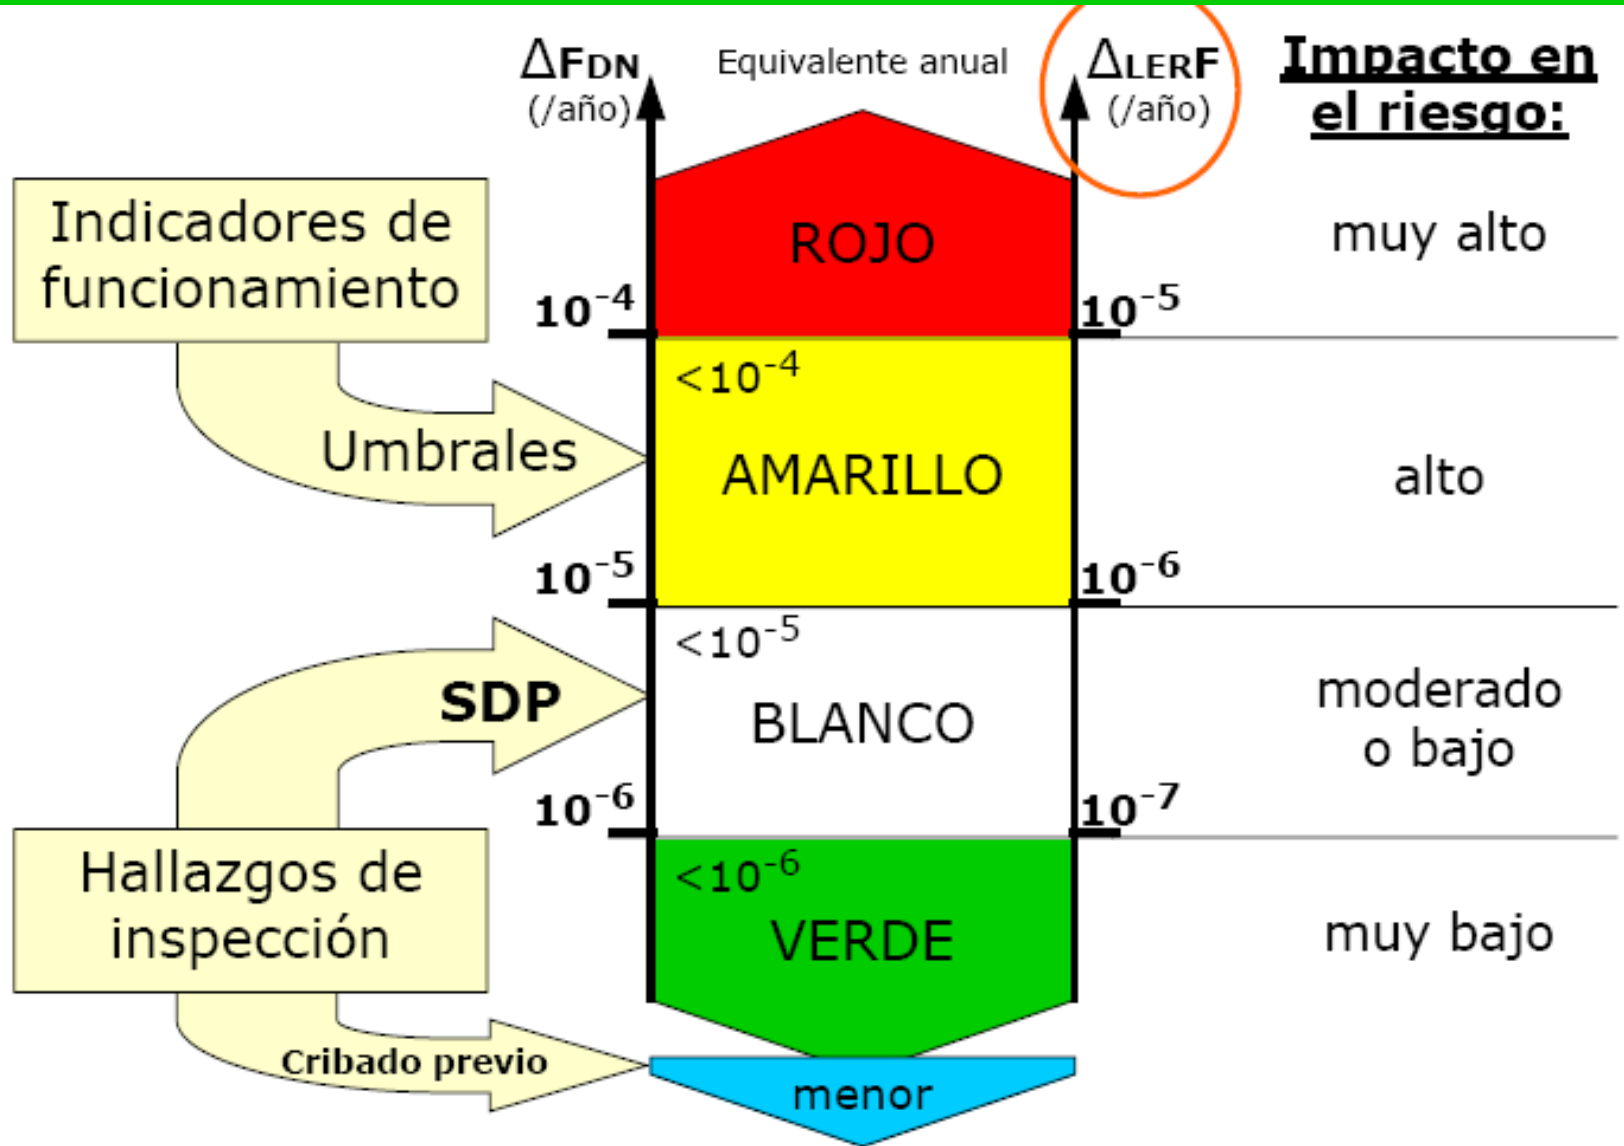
$\Delta$FDN (/año)

Equivalente anual

$\Delta$LERF (/año)

Impacto en el riesgo:

Indicadores de funcionamiento

ROJO

muy alto

$10^{-4}$

$10^{-5}$

$<10^{-4}$

Umbrales

AMARILLO

alto

$10^{-5}$

$10^{-6}$

$<10^{-5}$

SDP

BLANCO

moderado o bajo

$10^{-6}$

$10^{-7}$

Hallazgos de inspección

$<10^{-6}$

VERDE

muy bajo

Cribado previo

menor